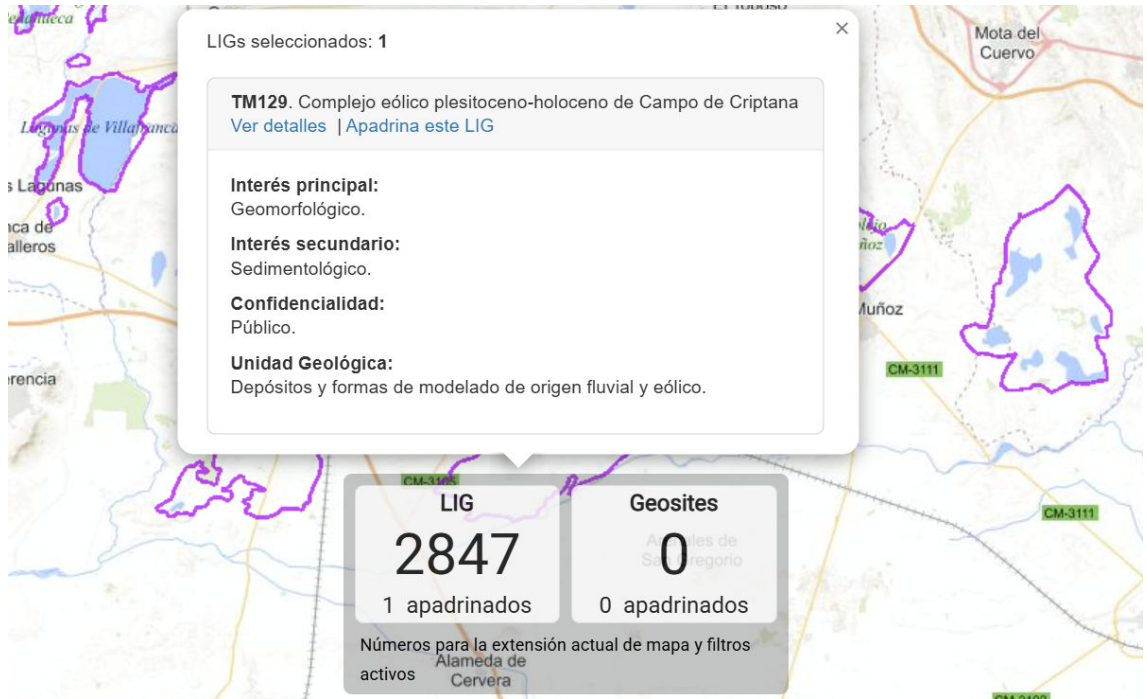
LIGs seleccionados: 1

×

TM129. Complejo eólico plesitoceno-holoceno de Campo de Criptana
Ver detalles | Apadrina este LIG

Interés principal:
Geomorfológico.

Interés secundario:
Sedimentológico.

Confidencialidad:
Público.

Unidad Geológica:
Depósitos y formas de modelado de origen fluvial y eólico.

LIG
2847
1 apadrinados

Geosites
0
0 apadrinados

Números para la extensión actual de mapa y filtros activos

Mota del Cuervo
Lagunas de Villafranca
s Lagunas
nca de alleros
erencia
Muñoz
CM-3111
CM-3111
CM-3105
Alameda de Cervera